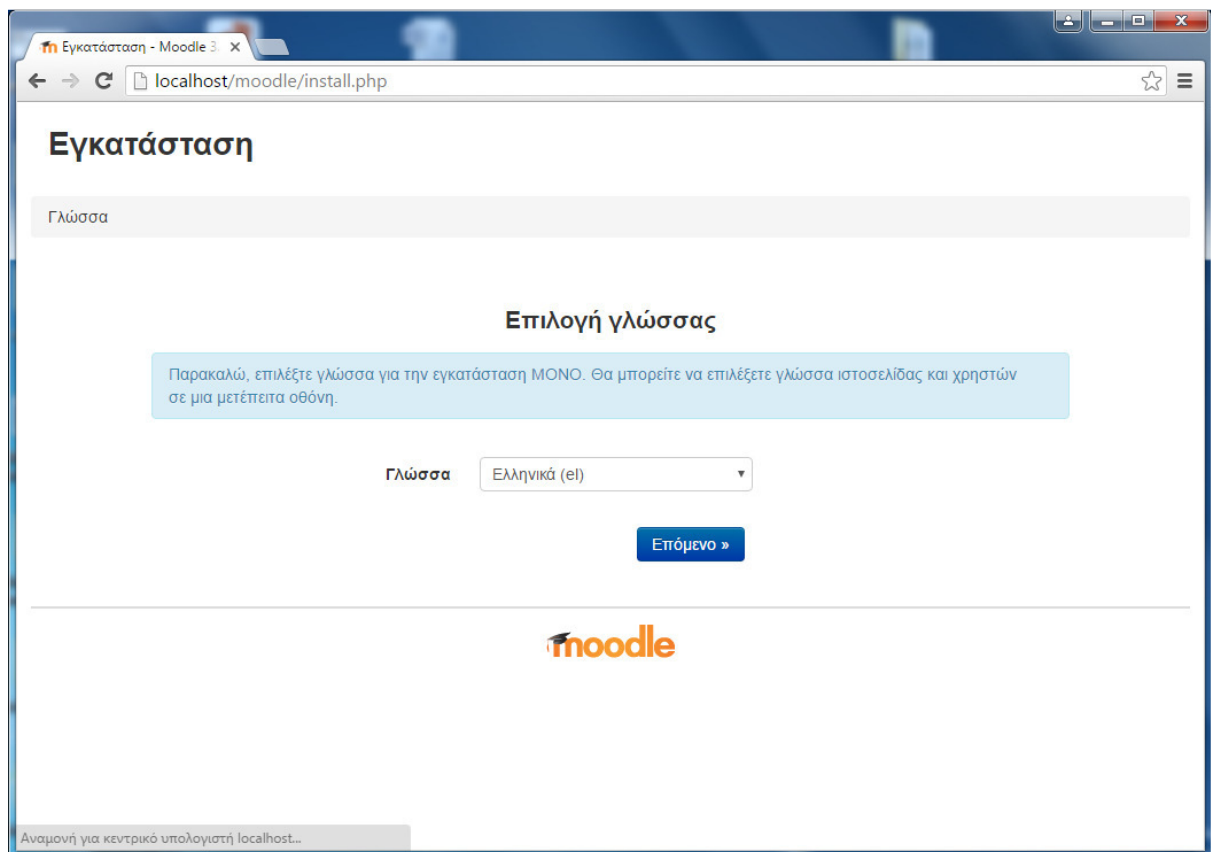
Εγκατάσταση - Moodle 3.

localhost/moodle/install.php

Εγκατάσταση

Γλώσσα

Επιλογή γλώσσας

Παρακαλώ, επιλέξτε γλώσσα για την εγκατάσταση ΜΟΝΟ. Θα μπορείτε να επιλέξετε γλώσσα ιστοσελίδας και χρηστών σε μια μετέπειτα οθόνη.

Γλώσσα Ελληνικά (el)

Επόμενο »

moodle

Αναμονή για κεντρικό υπολογιστή localhost...